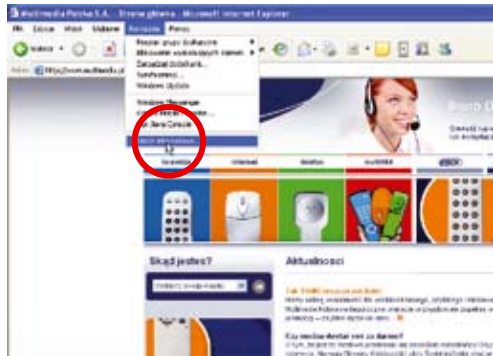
Multimedia Polska S.A. - Strona główna - Microsoft Internet Explorer

Plik Edycja Widok Ulubione Narzędzia Pomoc

Wstecz

Adres http://www.multimedia.pl

Poczta i grupy dyskusyjne
Blokowanie wyskakujących okienek
Zarządzaj dodatkami...
Synchronizuj...
Windows Update

Windows Messenger
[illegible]
Sun Java Console

Opcje internetowe...

telewizja
internet
telefon
multiBOX

Skąd jesteś?

Aktualności

Czy możesz dostać coś za darmo?